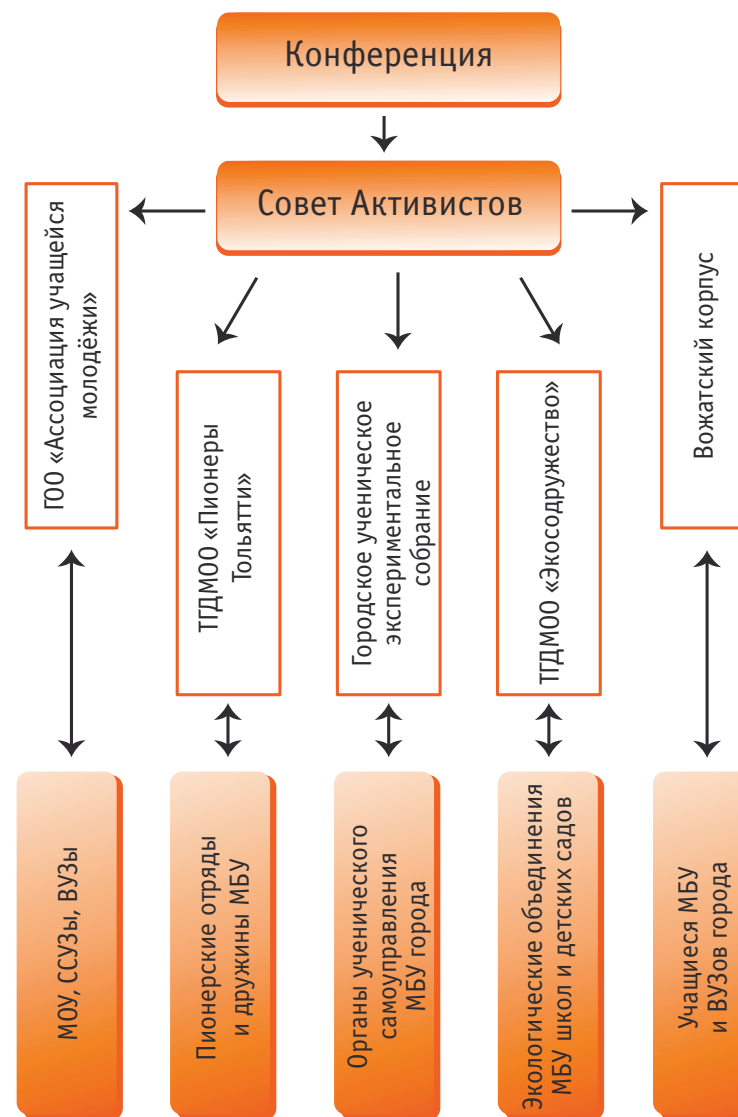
Конференция

Совет Активистов

ГОО «Ассоциация учащейся молодёжи»

ТГДМОО «Пионеры Тольятти»

Городское ученическое экспериментальное собрание

ТГДМОО «Экосодружество»

Вожатский корпус

МОУ, ССУЗы, ВУЗы

Пионерские отряды и дружины МБУ

Органы ученического самоуправления МБУ города

Экологические объединения МБУ школ и детских садов

Учащиеся МБУ и ВУЗов города